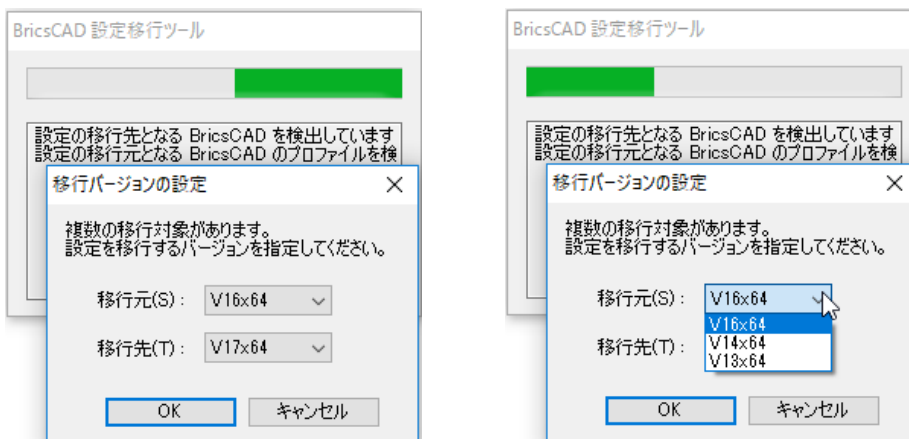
BricsCAD 設定移行ツール

設定の移行先となる BricsCAD を検出しています
設定の移行元となる BricsCAD のプロファイルを検

移行バージョンの設定

複数の移行対象があります。
設定を移行するバージョンを指定してください。

移行元(S)： V16x64

移行先(T)： V17x64

OK キャンセル

BricsCAD 設定移行ツール

設定の移行先となる BricsCAD を検出しています
設定の移行元となる BricsCAD のプロファイルを検

移行バージョンの設定

複数の移行対象があります。
設定を移行するバージョンを指定してください。

移行元(S)： V16x64

V16x64
V14x64
V13x64

移行先(T)：

OK キャンセル